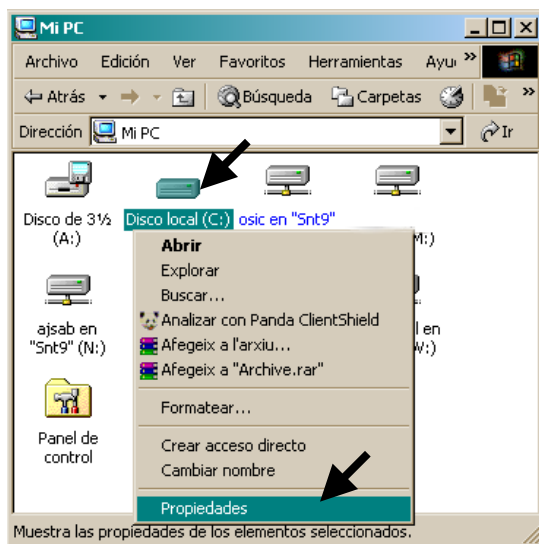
Mi PC

Archivo Edición Ver Favoritos Herramientas Ayu »

Atrás Búsqueda Carpetas

Dirección Mi PC Ir

Disco de 3½ (A:)

Disco local (C:)

osic en "Snt9"

M:)

ajsab en "Snt9" (N:)

l en W:)

Panel de control

Abrir
Explorar
Buscar...
Analizar con Panda ClientShield
Afegeix a l'arxiu...
Afegeix a "Archive.rar"
Formatear...
Crear acceso directo
Cambiar nombre
Propiedades

Muestra las propiedades de los elementos seleccionados.